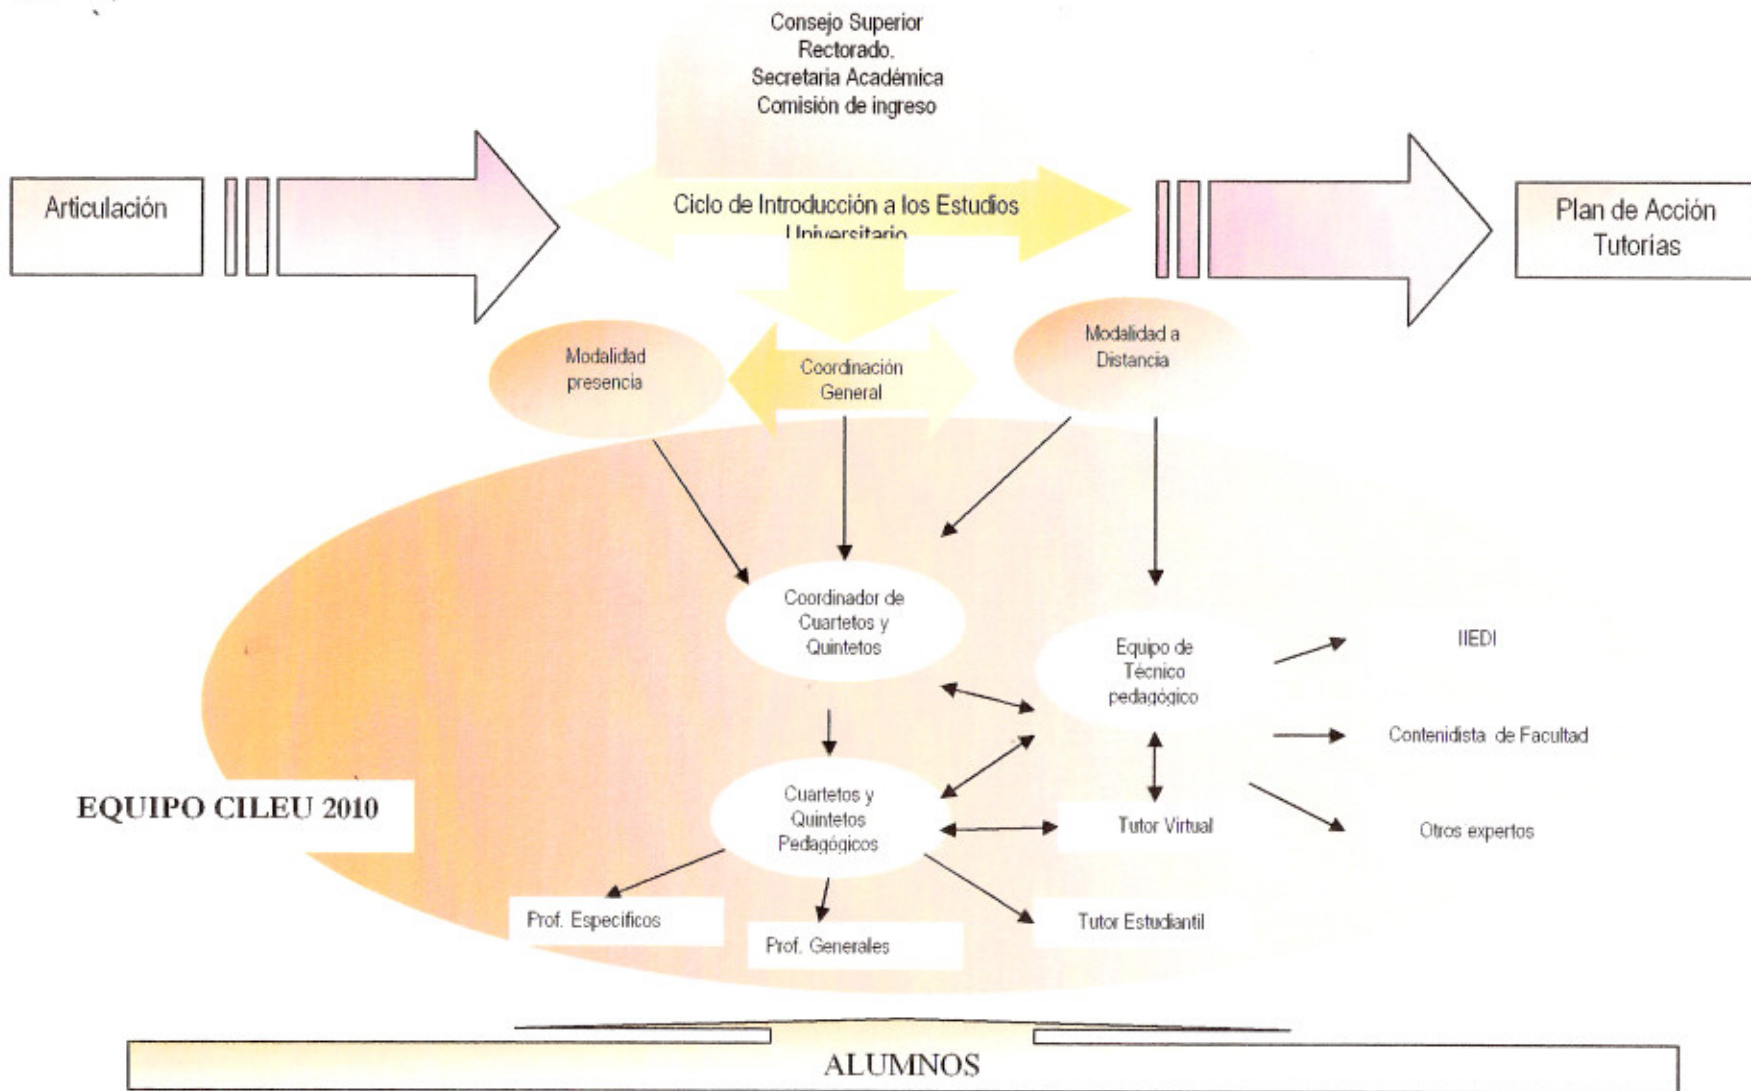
Consejo Superior
Rectorado.
Secretaria Académica
Comisión de ingreso

Articulación

Ciclo de Introducción a los Estudios Universitario

Plan de Acción Tutorías

Modalidad presencia

Coordinación General

Modalidad a Distancia

Coordinador de Cuartetos y Quintetos

Equipo de Técnico pedagógico

IIEDI

Contenidista de Facultad

Otros expertos

EQUIPO CILEU 2010

Cuartetos y Quintetos Pedagógicos

Tutor Virtual

Prof. Especificos

Prof. Generales

Tutor Estudiantil

ALUMNOS